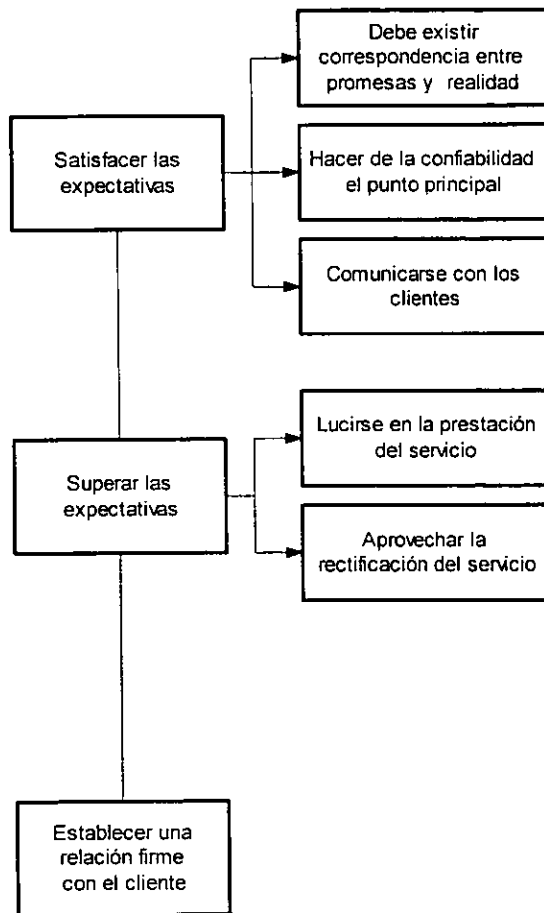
Satisfacer las expectativas

Debe existir correspondencia entre promesas y realidad

Hacer de la confiabilidad el punto principal

Comunicarse con los clientes

Superar las expectativas

Lucirse en la prestación del servicio

Aprovechar la rectificación del servicio

Establecer una relación firme con el cliente